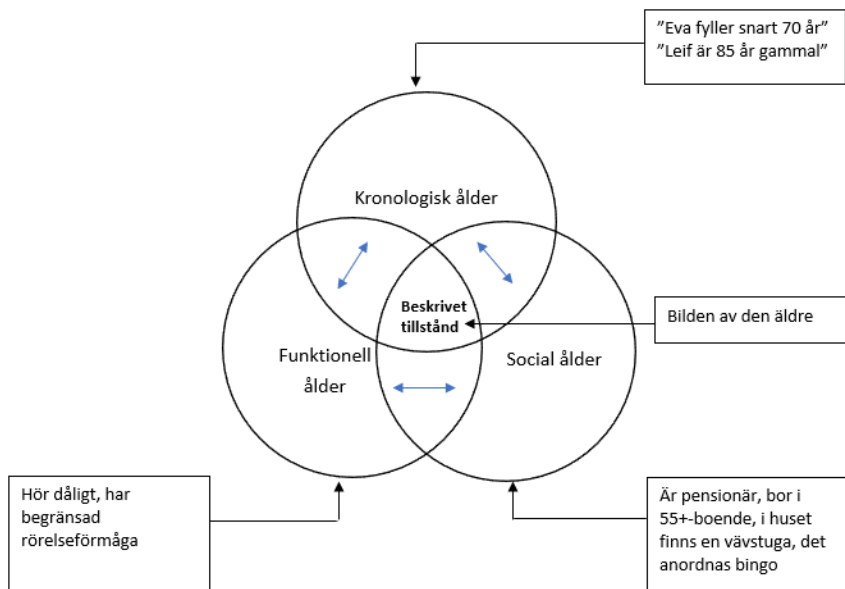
”Eva fyller snart 70 år”
”Leif är 85 år gammal”

Kronologisk ålder

Beskrivet tillstånd

Bilden av den äldre

Funktionell ålder

Social ålder

Hör dåligt, har begränsad rörelseförmåga

Är pensionär, bor i 55+-boende, i huset finns en vävstuga, det anordnas bingo